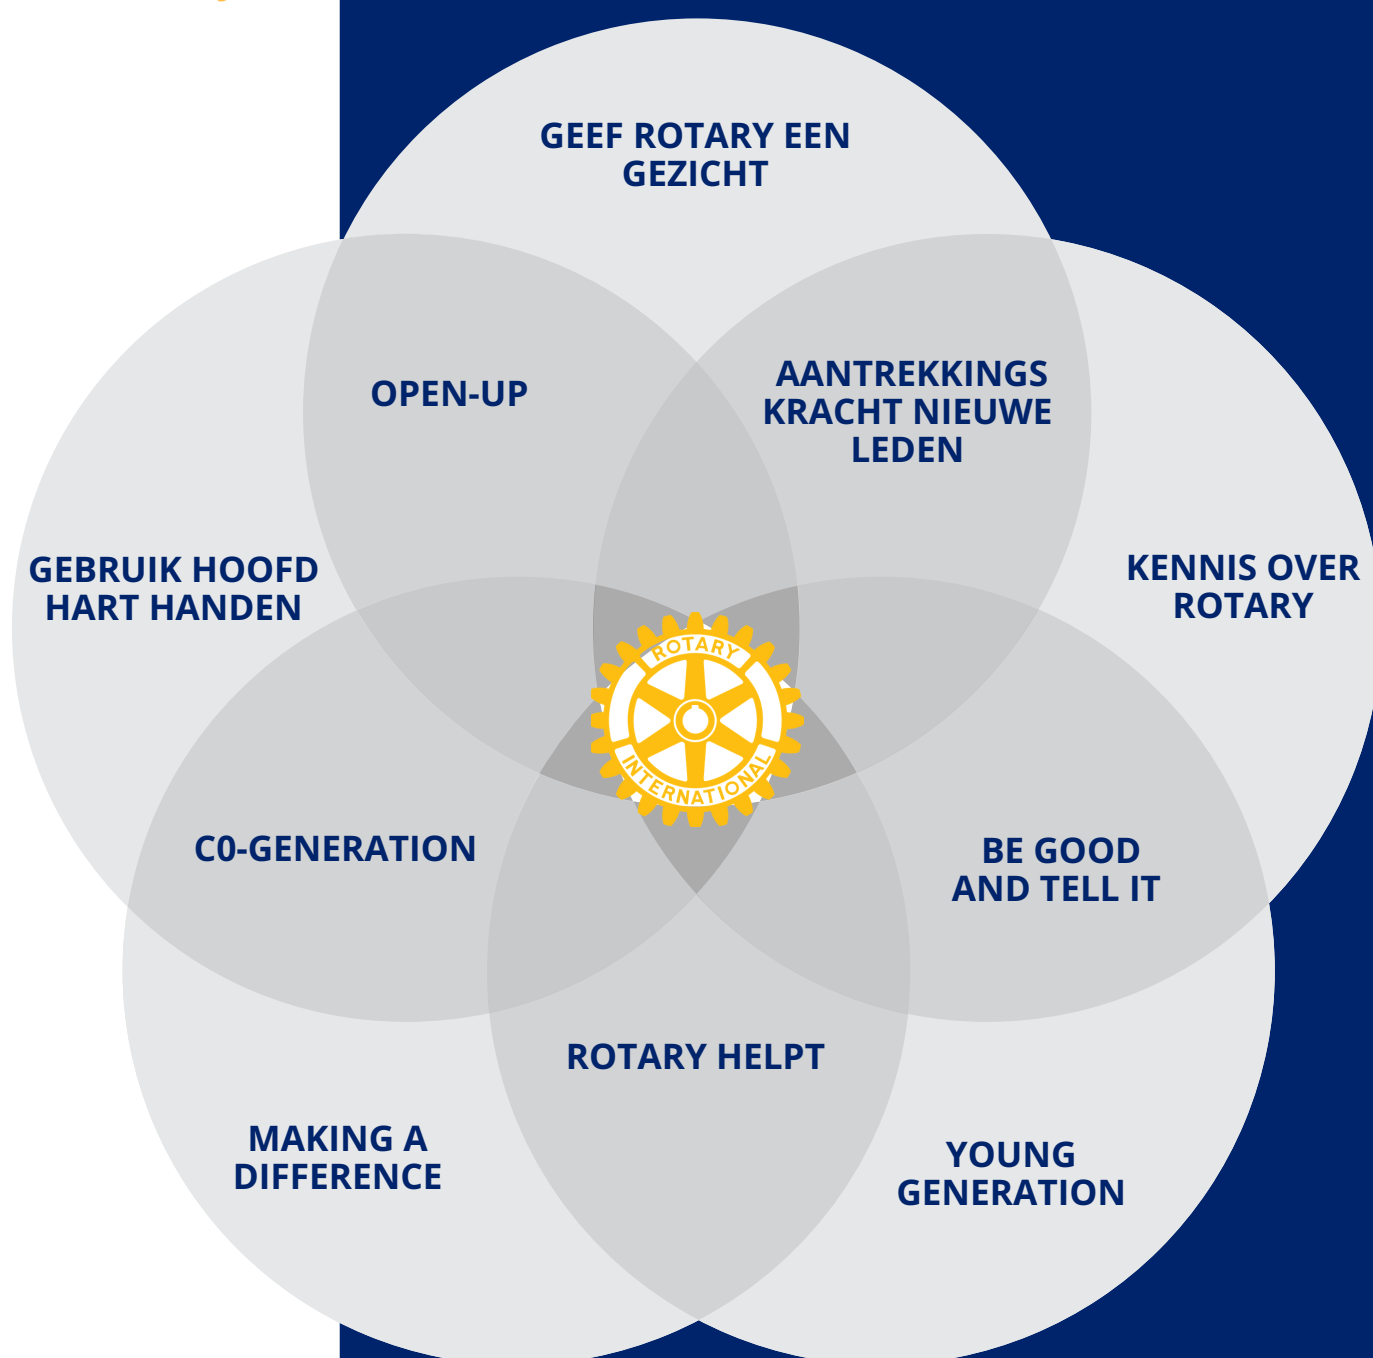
GEEF ROTARY EEN GEZICHT

OPEN-UP

AANTREKKINGS KRACHT NIEUWE LEDEN

GEBRUIK HOOFD HART HANDEN

KENNIS OVER ROTARY

ROTARY

INTERNATIONAL

C0-GENERATION

BE GOOD AND TELL IT

ROTARY HELPT

MAKING A DIFFERENCE

YOUNG GENERATION